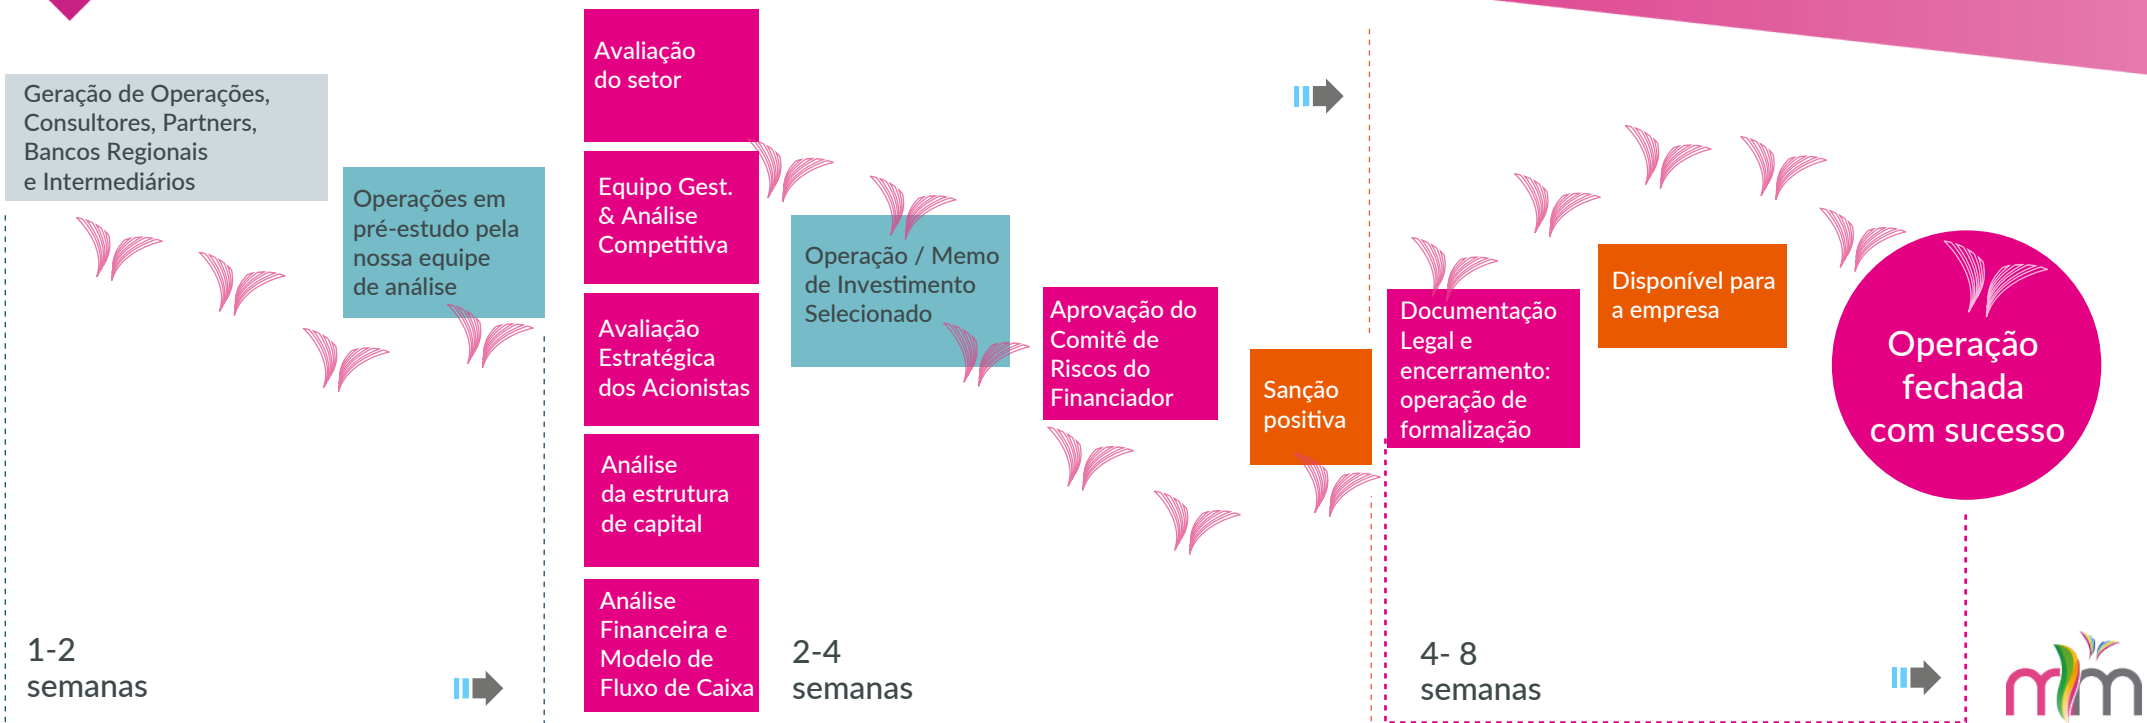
Geração de Operações, Consultores, Partners, Bancos Regionais e Intermediários

Operações em pré-estudo pela nossa equipe de análise

1-2 semanas

Avaliação do setor

Equipo Gest. & Análise Competitiva

Avaliação Estratégica dos Acionistas

Análise da estrutura de capital

Análise Financeira e Modelo de Fluxo de Caixa

Operação / Memo de Investimento Selecionado

2-4 semanas

Aprovação do Comitê de Riscos do Financiador

Sanção positiva

Documentação Legal e encerramento: operação de formalização

Disponível para a empresa

Operação fechada com sucesso

4- 8 semanas